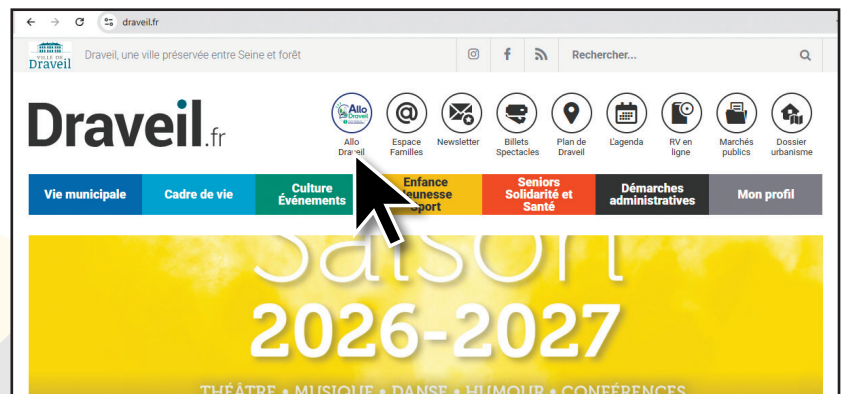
draveil.fr

VILLE DE Draveil

Draveil, une ville préservée entre Seine et forêt

Rechercher...

Draveil.fr

Allo Draveil

Allo Draveil

Espace Familles

Newsletter

Billets Spectacles

Plan de Draveil

L'agenda

RV en ligne

Marchés publics

Dossier urbanisme

Vie municipale

Cadre de vie

Culture Événements

Enfance Jeunesse Sport

Seniors Solidarité et Santé

Démarches administratives

Mon profil

Saison

2026-2027

THÉÂTRE • MUSIQUE • DANSE • HUMOUR • CONFÉRENCES